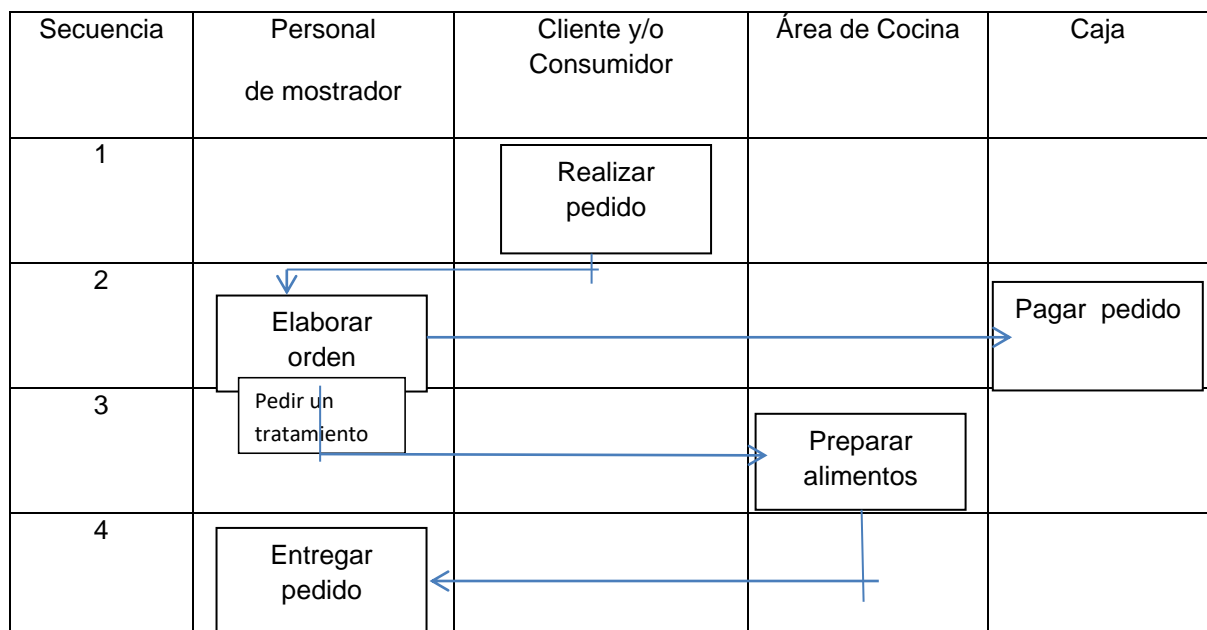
| Secuencia | Personal de mostrador | Cliente y/o Consumidor | Área de Cocina | Caja |
|---|---|---|---|---|
| 1 | | Realizar pedido | | |
| 2 | Elaborar orden | | | Pagar pedido |
| 3 | Pedir un tratamiento | | Preparar alimentos | |
| 4 | Entregar pedido | | | |